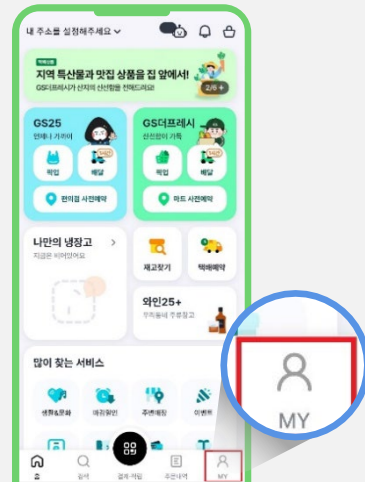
내 주소를 설정해주세요

지역 특산물과 맛집 상품을 집 앞에서!
GS더프레시가 산지의 신선함을 그대로
2/8 +

GS25
언제나 가까이
픽업
배달
편의점 사전예약

GS더프레시
신선함의 기록
픽업
배달
마트 사전예약

나만의 냉장고
지금은 비어있어요

재고찾기
택배예약

와인25+

많이 찾는 서비스
생활&문화
매장할인
주변배송
이벤트

홈
검색
결제·적립
주문내역
MY

MY